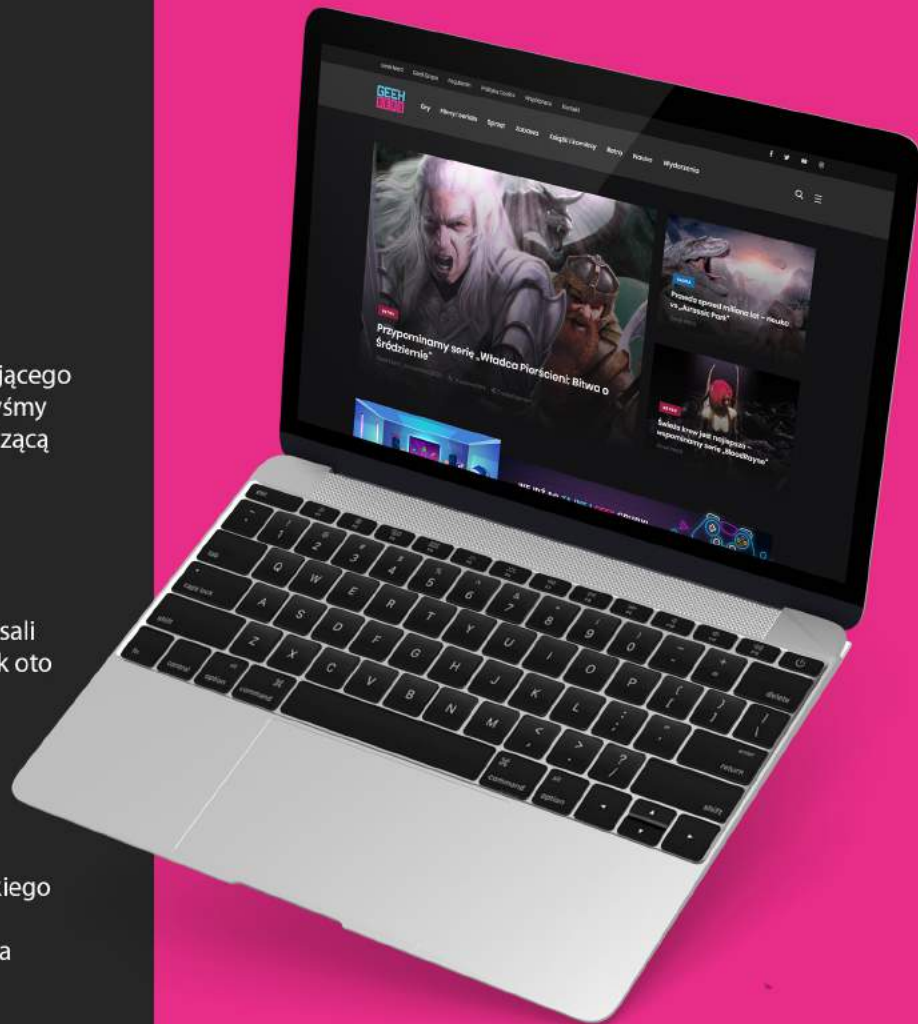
jącego
yśmy
zącą

sali
k oto

kiego

a

GEEK

Gry Filmy i seriale Sprzęt Zabawa Książki i komiksy Retro Nauka Wydarzenia

RETRO
Przypominamy serię „Władca Pierścieni: Bitwa o Śródziemie"

NAUKA
Prawda sprzed milionów lat – nauka vs. „Jurassic Park"

RETRO
Świeża krew jest najlepsza – wspominamy serię „BloodRayne"

esc
tab
caps lock
shift
fn
control
option
command
Q W E R T Y U I O P
A S D F G H J K L
Z X C V B N M
delete
enter
return
shift
command
option